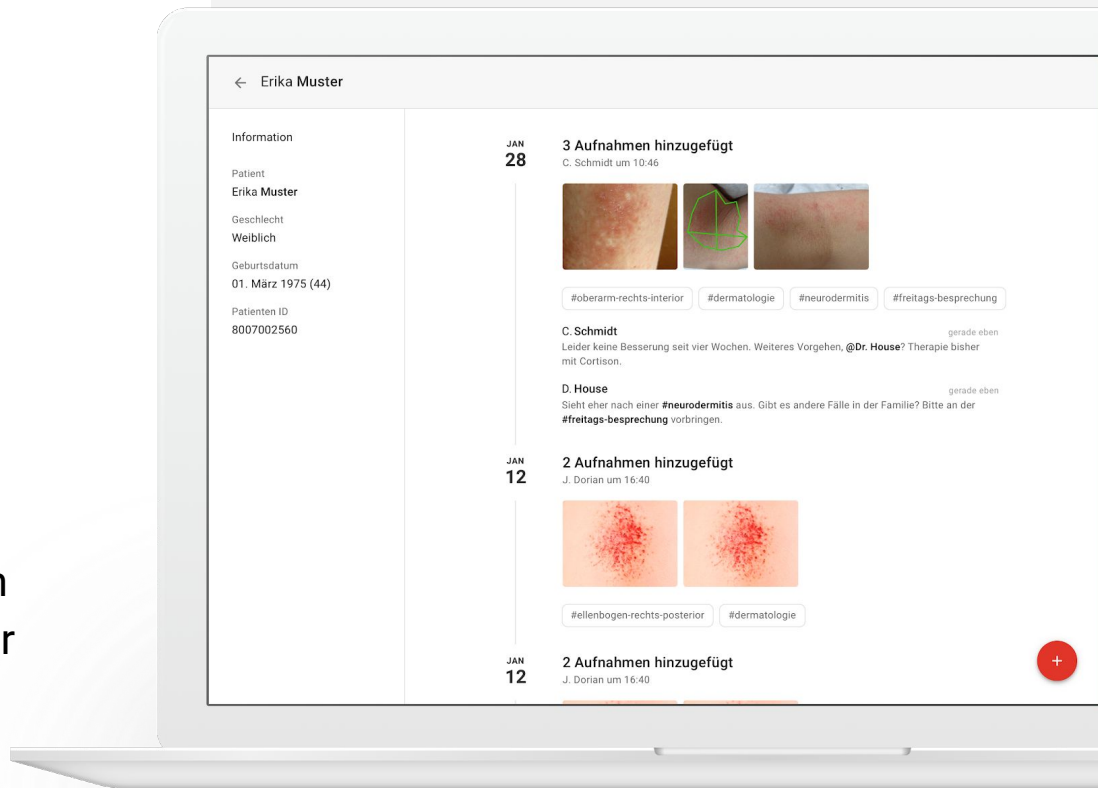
← Erika Muster

Information

Patient
Erika Muster

Geschlecht
Weiblich

Geburtsdatum
01. März 1975 (44)

Patienten ID
8007002560

JAN 28

3 Aufnahmen hinzugefügt
C. Schmidt um 10:46

#oberarm-rechts-interior #dermatologie #neurodermitis #freitags-besprechung

C. Schmidt gerade eben
Leider keine Besserung seit vier Wochen. Weiteres Vorgehen, @Dr. House? Therapie bisher mit Cortison.

D. House gerade eben
Sieht eher nach einer #neurodermitis aus. Gibt es andere Fälle in der Familie? Bitte an der #freitags-besprechung vorbringen.

JAN 12

2 Aufnahmen hinzugefügt
J. Dorian um 16:40

#ellenbogen-rechts-posterior #dermatologie

JAN 12

2 Aufnahmen hinzugefügt
J. Dorian um 16:40

+

n
r